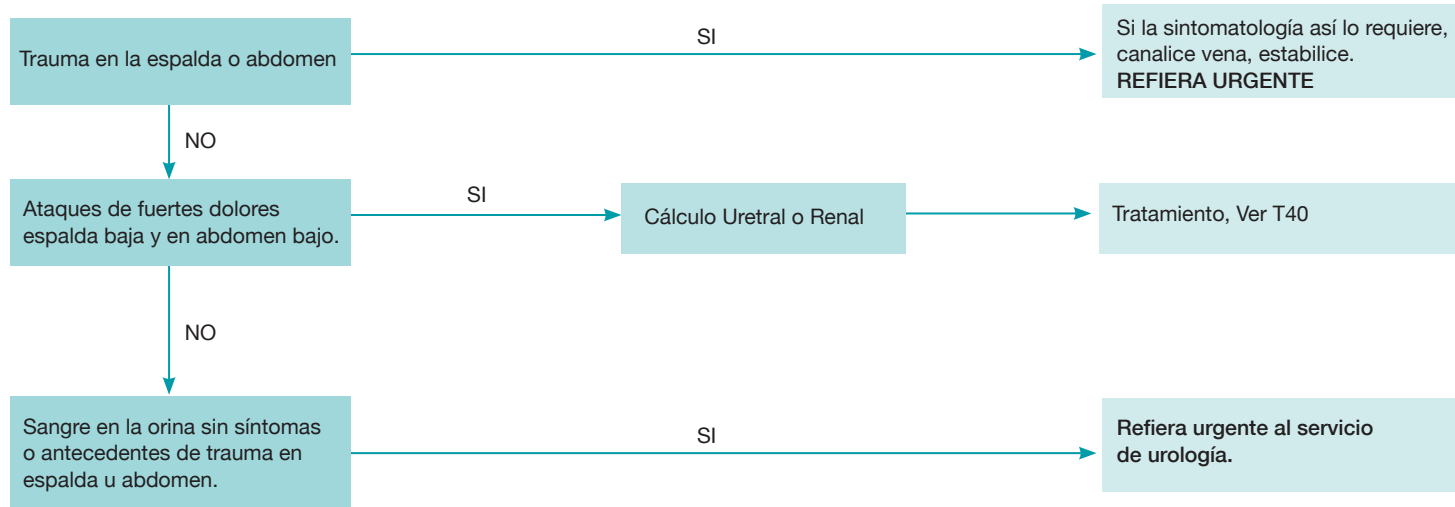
Trauma en la espalda o abdomen

SI

Si la sintomatología así lo requiere, canalice vena, estabilice.
**REFIERA URGENTE**

NO

Ataques de fuertes dolores espalda baja y en abdomen bajo.

SI

Cálculo Uretral o Renal

Tratamiento, Ver T40

NO

Sangre en la orina sin síntomas o antecedentes de trauma en espalda u abdomen.

SI

**Refiera urgente al servicio de urología.**